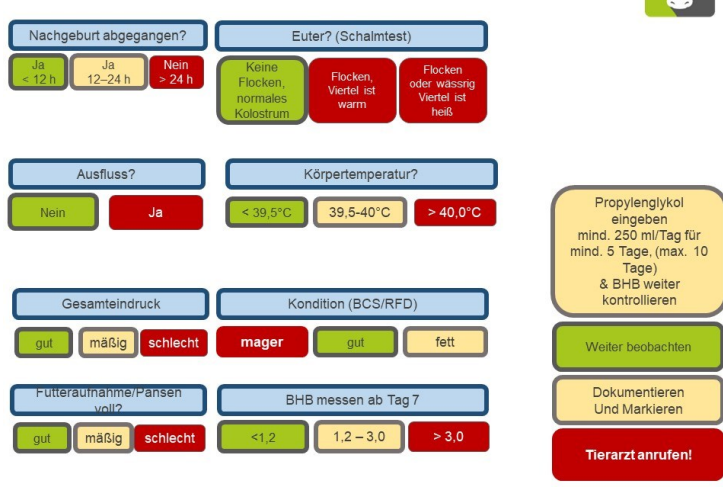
Nachgeburt abgegangen?

Ja < 12 h

Ja 12–24 h

Nein > 24 h

Euter? (Schalmtest)

Keine Flocken, normales Kolostrum

Flocken, Viertel ist warm

Flocken oder wässrig Viertel ist heiß

Ausfluss?

Nein

Ja

Körpertemperatur?

< 39,5°C

39,5-40°C

> 40,0°C

Propylenglykol eingeben mind. 250 ml/Tag für mind. 5 Tage, (max. 10 Tage) & BHB weiter kontrollieren

Gesamteindruck

gut

mäßig

schlecht

Kondition (BCS/RFD)

mager

gut

fett

Weiter beobachten

Futteraufnahme/Pansen voll?

gut

mäßig

schlecht

BHB messen ab Tag 7

<1,2

1,2 – 3,0

> 3,0

Dokumentieren Und Markieren

Tierarzt anrufen!